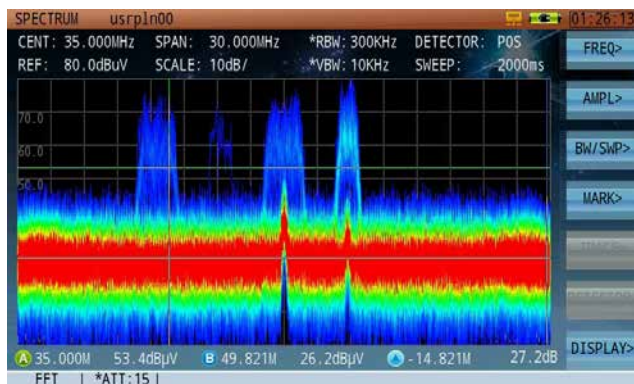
SPECTRUM usrpln00 01:26:13

CENT: 35.000MHz SPAN: 30.000MHz *RBW: 300KHz DETECTOR: POS

REF: 80.0dBuV SCALE: 10dB/ *VBW: 10KHz SWEEP: 2000ms

70.0

60.0

50.0

FREQ>

AMPL>

BW/SWP>

MARK>

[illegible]

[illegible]

DISPLAY>

A 35.000M 53.4dBμV B 49.821M 26.2dBμV Δ -14.821M 27.2dB

FFT | *ATT:15 |